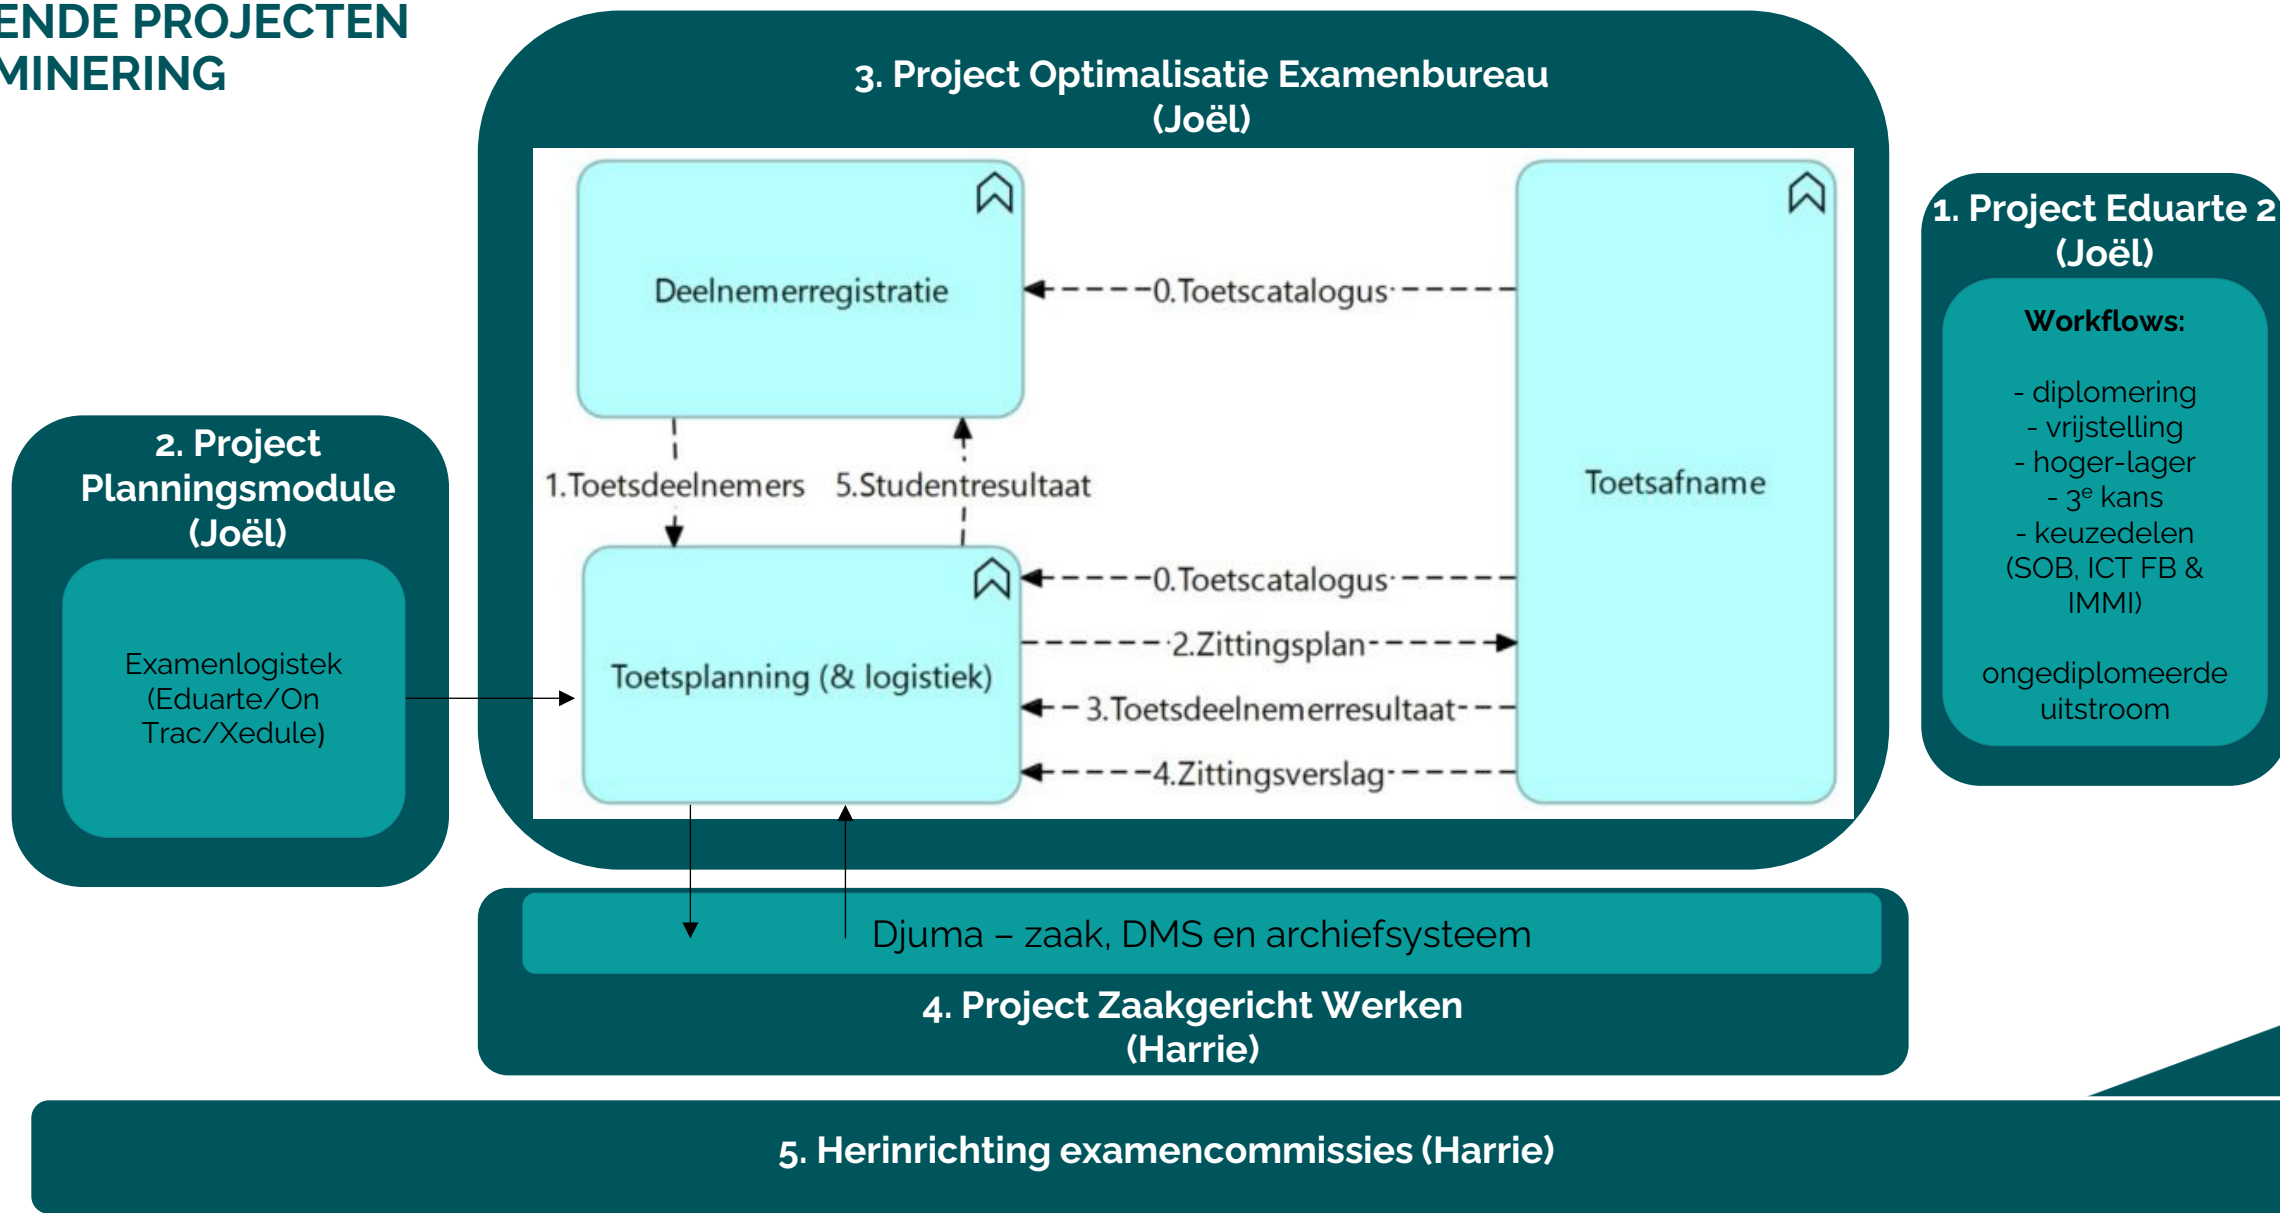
ENDE PROJECTEN
MINERING

3. Project Optimalisatie Examenbureau
(Joël)

Deelnemerregistratie

0.Toetscatalogus

1.Toetsdeelnemers

5.Studentresultaat

Toetsafname

0.Toetscatalogus

2.Zittingsplan

Toetsplanning (& logistiek)

3.Toetsdeelnemerresultaat

4.Zittingsverslag

2. Project Planningsmodule
(Joël)

Examenlogistek
(Eduarte/On Trac/Xedule)

1. Project Eduarte 2
(Joël)

Workflows:

- diplomering
- vrijstelling
- hoger-lager
- $3^e$ kans
- keuzedelen (SOB, ICT FB & IMMI)

ongediplomeerde uitstroom

Djuma – zaak, DMS en archiefsysteem

4. Project Zaakgericht Werken
(Harrie)

5. Herinrichting examencommissies (Harrie)